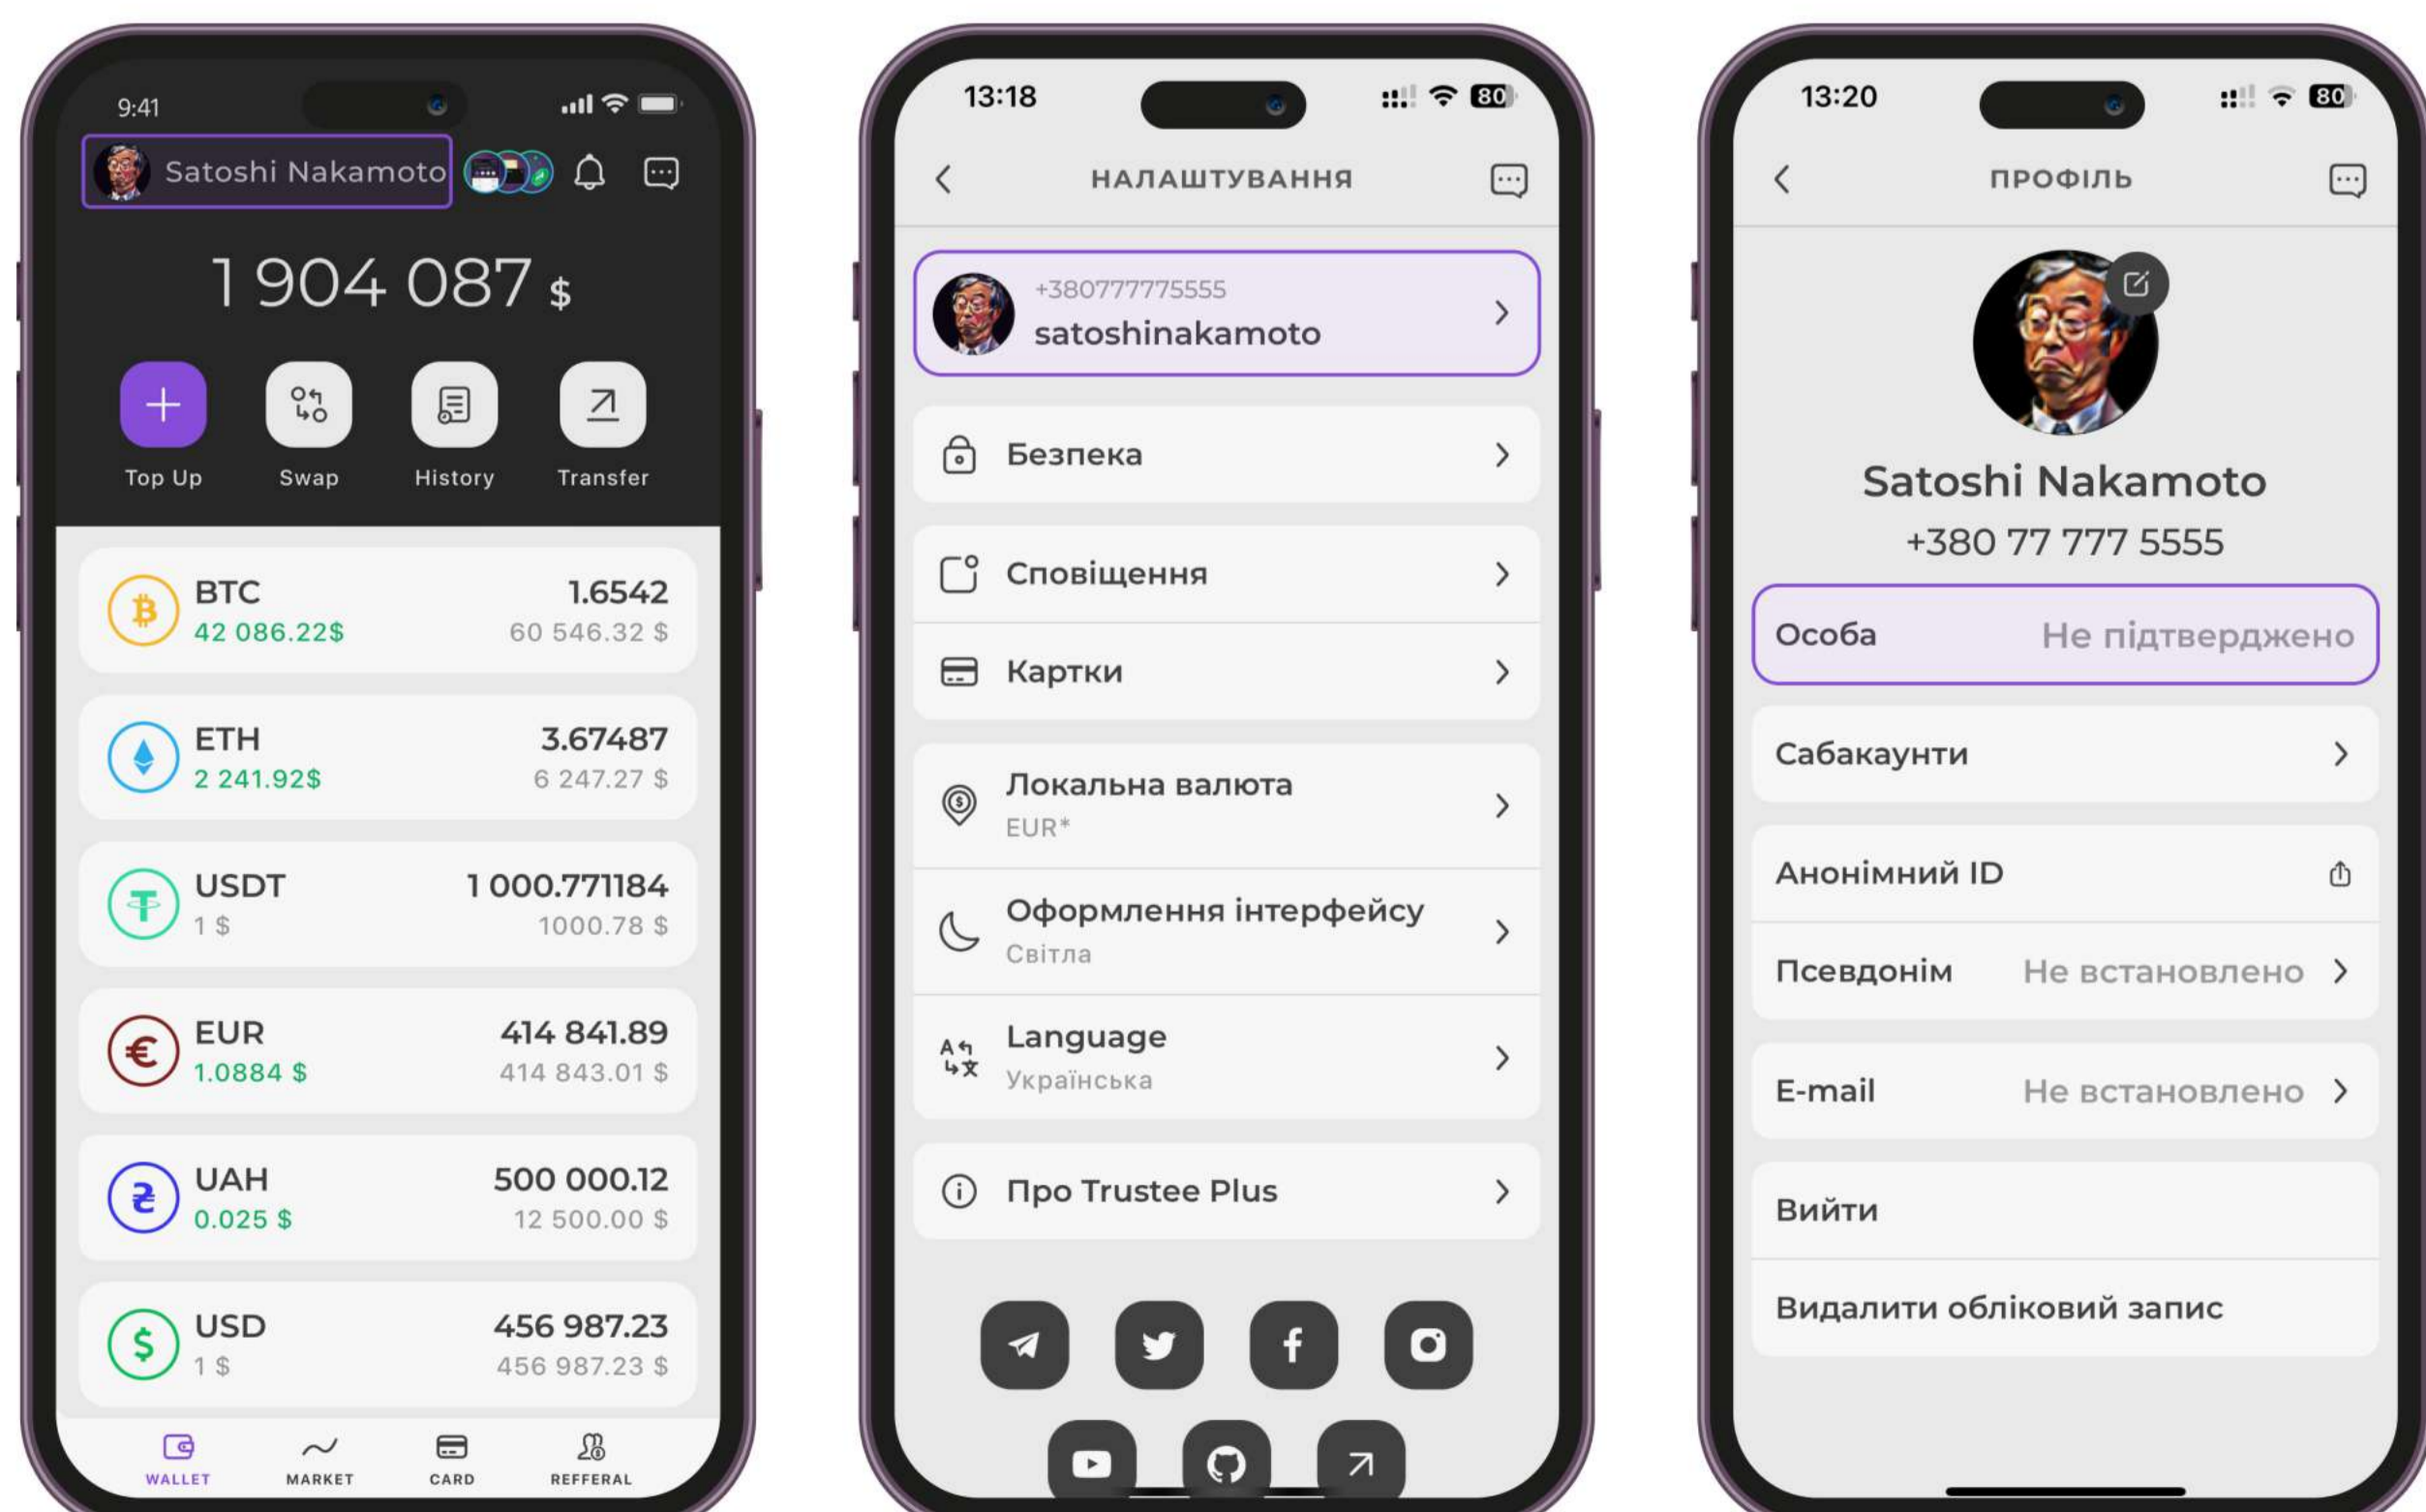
9:41

Satoshi Nakamoto

1 904 087 $

Top Up
Swap
History
Transfer

BTC
42 086.22$
1.6542
60 546.32 $

ETH
2 241.92$
3.67487
6 247.27 $

USDT
1 $
1 000.771184
1000.78 $

EUR
1.0884 $
414 841.89
414 843.01 $

UAH
0.025 $
500 000.12
12 500.00 $

USD
1 $
456 987.23
456 987.23 $

WALLET
MARKET
CARD
REFFERAL

13:18
80

НАЛАШТУВАННЯ

+380777775555
satoshinakamoto

Безпека

Сповіщення

Картки

Локальна валюта
EUR*

Оформлення інтерфейсу
Світла

Language
Українська

Про Trustee Plus

13:20
80

ПРОФІЛЬ

Satoshi Nakamoto
+380 77 777 5555

Особа
Не підтверджено

Сабакаунти

Анонімний ID

Псевдонім
Не встановлено

E-mail
Не встановлено

Вийти

Видалити обліковий запис